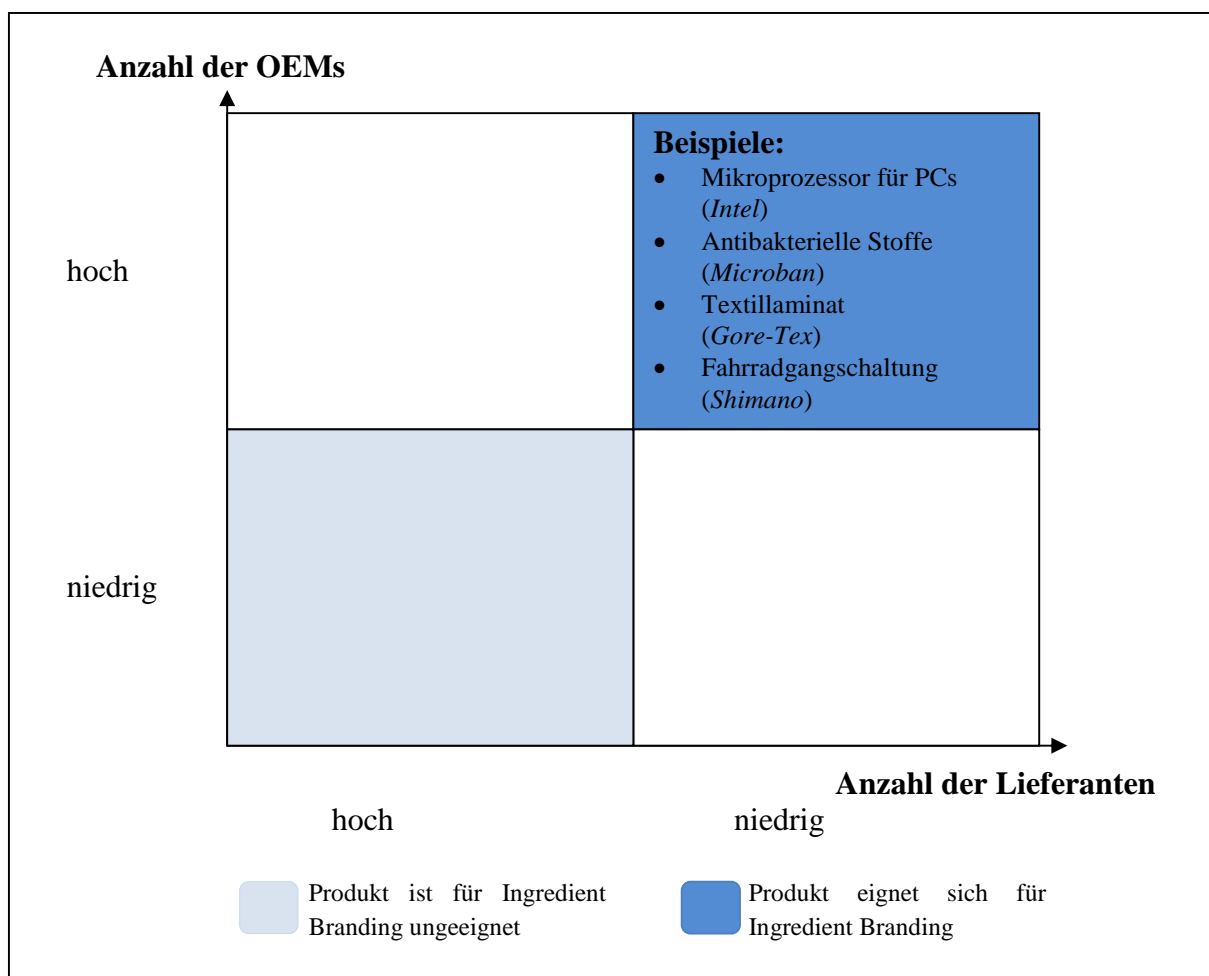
Anzahl der OEMs

hoch

niedrig

Beispiele:
- Mikroprozessor für PCs (*Intel*)
- Antibakterielle Stoffe (*Microban*)
- Textillaminat (*Gore-Tex*)
- Fahrradgangschaltung (*Shimano*)

Anzahl der Lieferanten

hoch

niedrig

Produkt ist für Ingredient Branding ungeeignet

Produkt eignet sich für Ingredient Branding